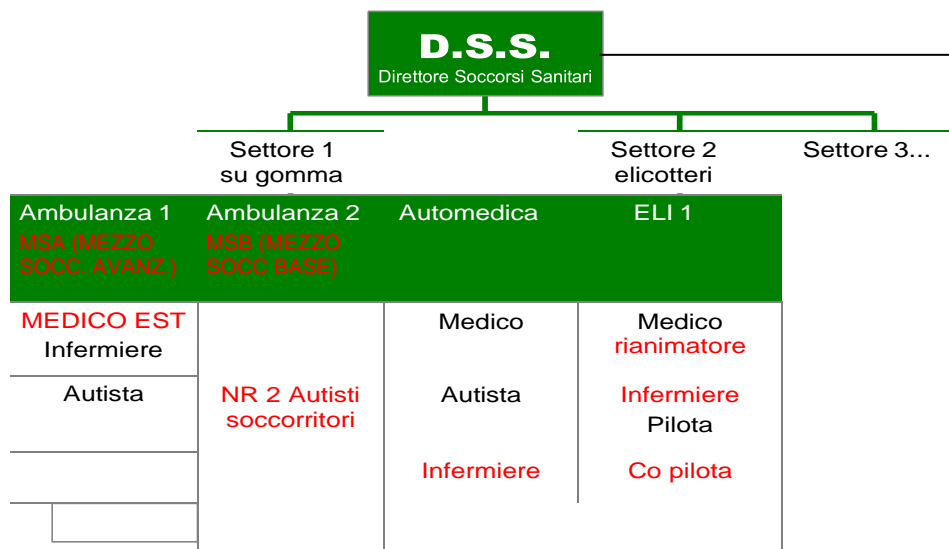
D.S.S.
Direttore Soccorsi Sanitari

Settore 1 su gomma

Settore 2 elicotteri

Settore 3…

| Ambulanza 1 MSA (MEZZO SOCC. AVANZ.) | Ambulanza 2 MSB (MEZZO SOCC BASE) | Automedica | ELI 1 |
|---|---|---|---|
| MEDICO EST Infermiere | | Medico | Medico rianimatore |
| Autista | NR 2 Autisti soccorritori | Autista | Infermiere Pilota |
| | | Infermiere | Co pilota |